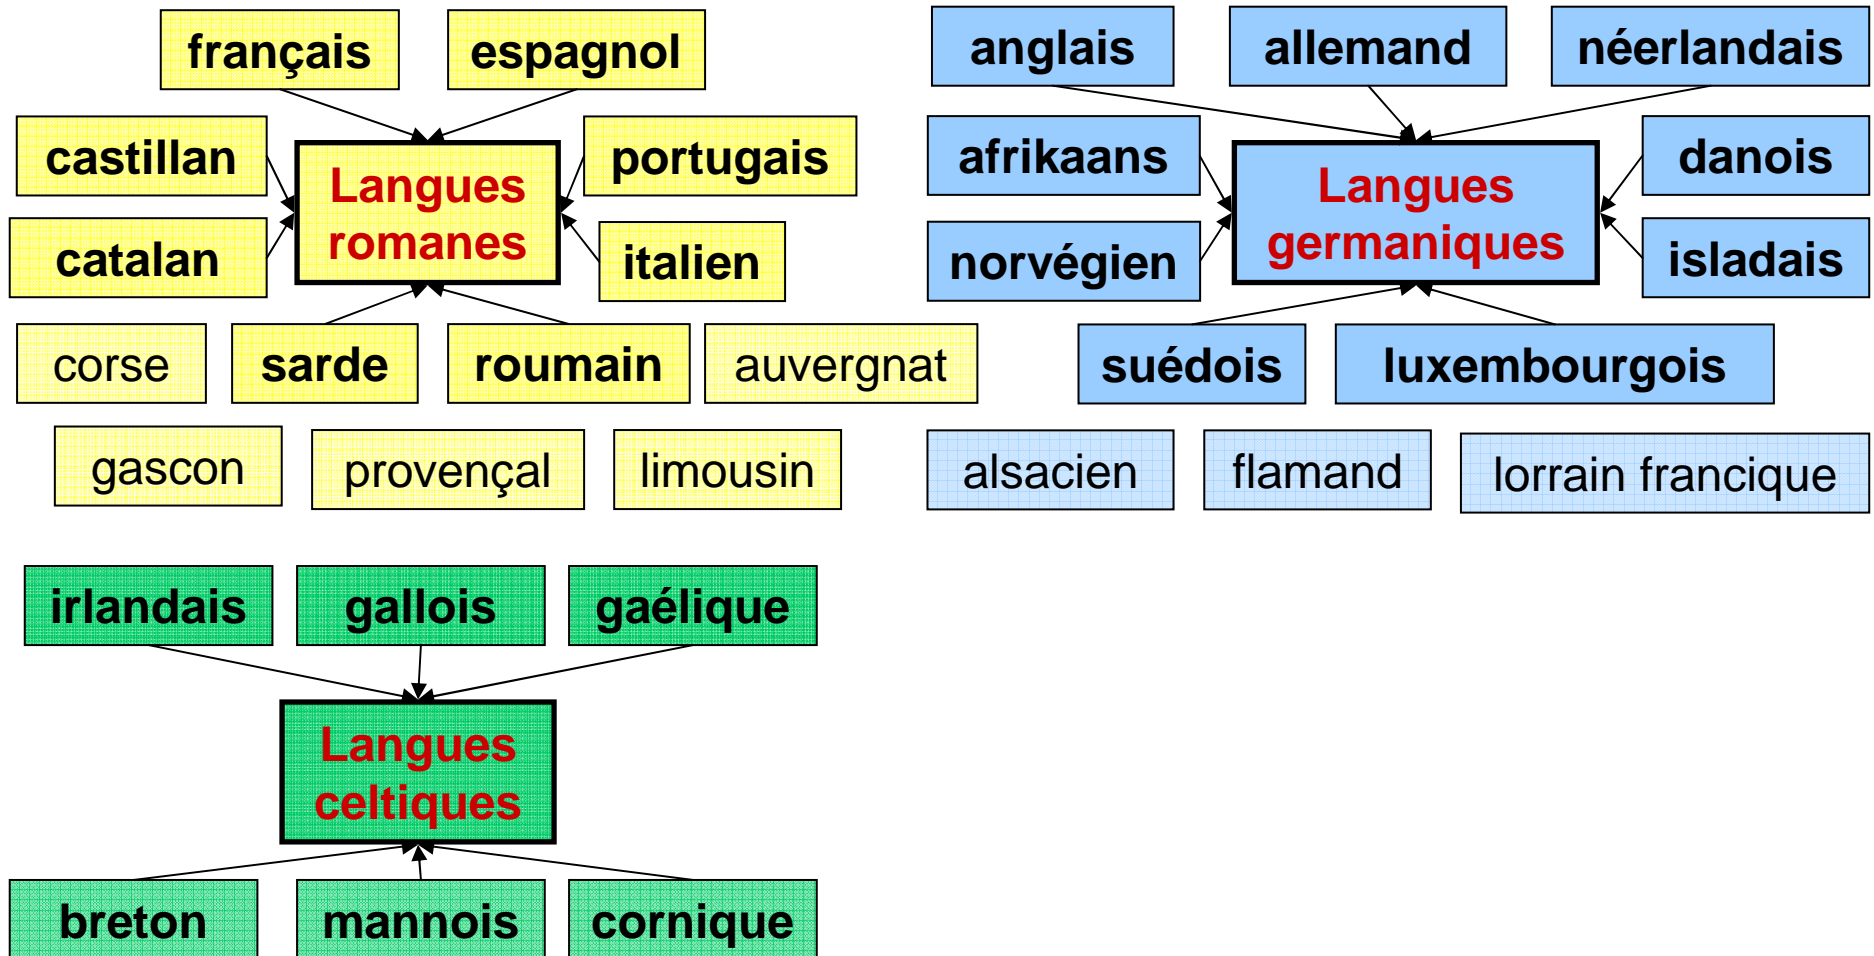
français
espagnol
castillan
portugais
Langues romanes
catalan
italien
corse
sarde
roumain
auvergnat
gascon
provençal
limousin

anglais
allemand
néerlandais
afrikaans
danois
Langues germaniques
norvégien
isladais
suédois
luxembourgois
alsacien
flamand
lorrain francique

irlandais
gallois
gaélique
Langues celtiques
breton
mannois
cornique